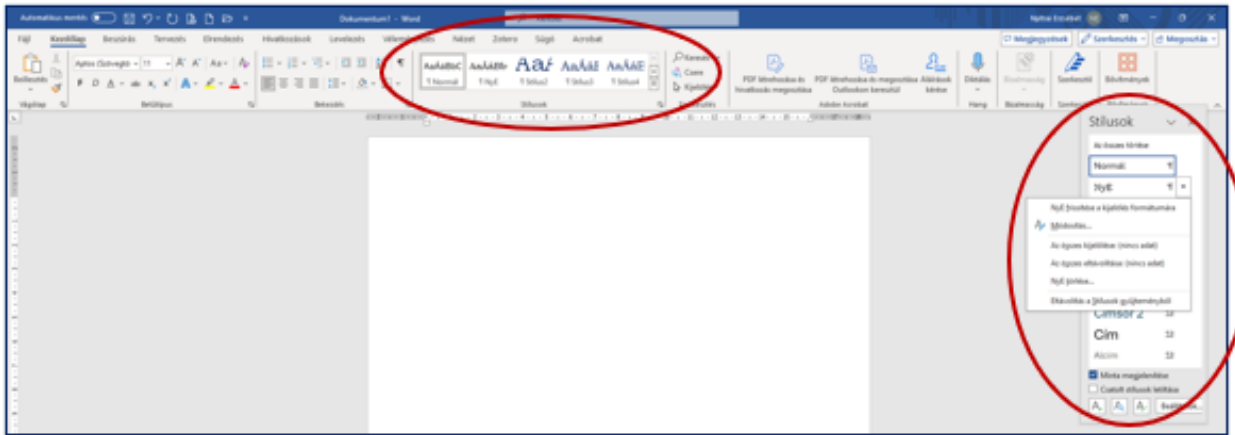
Automatikus mentés Dokumentum1 - Word Keresés Nyitrai Erzsébet

Fájl Kezdőlap Beszúrás Tervezés Elrendezés Hivatkozások Levelezés Véleményezés Nézet Zotero Súgó Acrobat Megjegyzések Szerkesztés Megosztás

Beillesztés Aptos (Szövegtö) 11 AaBbCcDc AaBbCc AaE AaBbCc AaBbCc Keresés Csere Kijelölés PDF létrehozása és hivatkozás megosztása PDF létrehozása és megosztása Outlookon keresztül Aláírások kérése Diktálás Bizalmasság Szerkesztő Bővítmények

¶ Normál ¶ NyE ¶ Stílus2 ¶ Stílus3 ¶ Stílus4

Vágólap Betűtípus Bekezdés Stílusok Szerkesztés Adobe Acrobat Hang Bizalmasság Szerkesztő Bővítmények

Stílusok

Az összes törlése

Normál ¶

NyE ¶

NyE frissítése a kijelölés formátumára

Módosítás...

Az összes kijelölése (nincs adat)

Az összes eltávolítása (nincs adat)

NyE törlése...

Eltávolítás a Stílusok gyűjteményből

Címsor 2

Cím

Alcím

Minta megjelenítése

Csatolt stílusok letiltása

Beállítások...